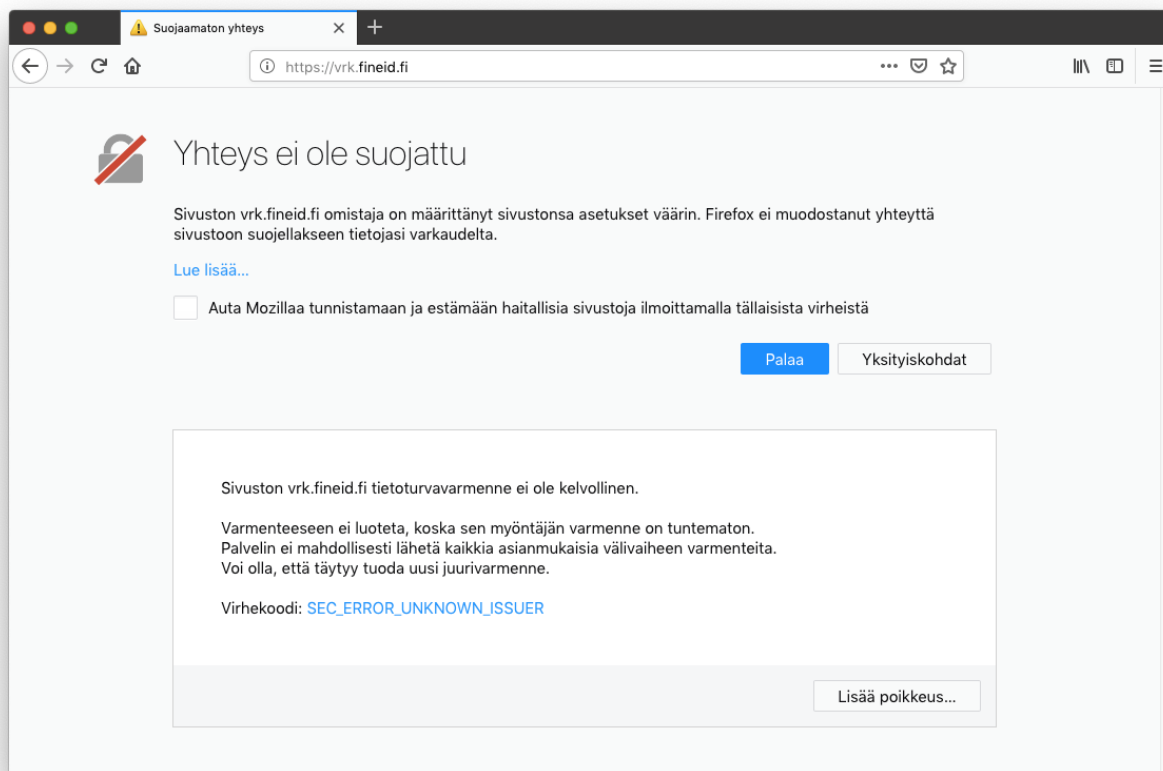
Suojaamaton yhteys

https://vrk.fineid.fi

Yhteys ei ole suojattu

Sivuston vrk.fineid.fi omistaja on määrittänyt sivustonsa asetukset väärin. Firefox ei muodostanut yhteyttä sivustoon suojellakseen tietojasi varkaudelta.

Lue lisää...

Auta Mozillaa tunnistamaan ja estämään haitallisia sivustoja ilmoittamalla tällaisista virheistä

Palaa

Yksityiskohdat

Sivuston vrk.fineid.fi tietoturvavarmenne ei ole kelvollinen.

Varmenteeseen ei luoteta, koska sen myöntäjän varmenne on tuntematon.
Palvelin ei mahdollisesti lähetä kaikkia asianmukaisia välivaiheen varmenteita.
Voi olla, että täytyy tuoda uusi juurivarmenne.

Virhekoodi: SEC_ERROR_UNKNOWN_ISSUER

Lisää poikkeus...